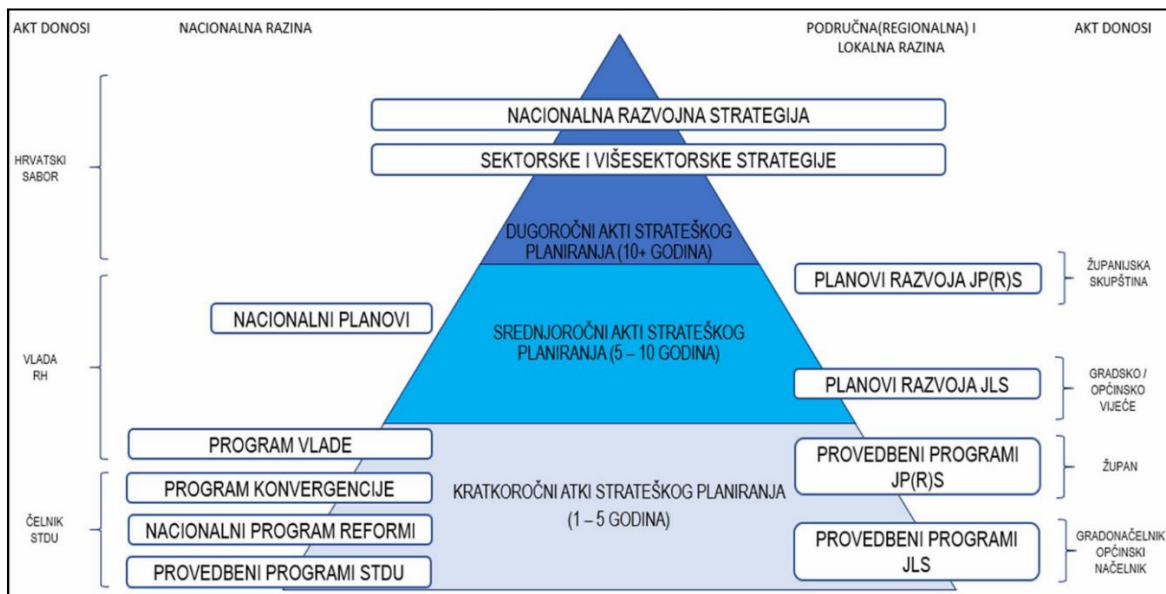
AKT DONOSI

NACIONALNA RAZINA

PODRUČNA(REGIONALNA) I LOKALNA RAZINA

AKT DONOSI

NACIONALNA RAZVOJNA STRATEGIJA

SEKTORSKE I VIŠESEKTORSKE STRATEGIJE

HRVATSKI SABOR

DUGOROČNI AKTI STRATEŠKOG PLANIRANJA (10+ GODINA)

PLANOVI RAZVOJA JP(R)S

ŽUPANIJSKA SKUPŠTINA

NACIONALNI PLANOVI

SREDNJOROČNI AKTI STRATEŠKOG PLANIRANJA (5 – 10 GODINA)

VLADA RH

PLANOVI RAZVOJA JLS

GRADSKO / OPĆINSKO VIJEĆE

PROGRAM VLADE

PROVEDBENI PROGRAMI JP(R)S

ŽUPAN

PROGRAM KONVERGENCIJE

KRATKOROČNI ATKI STRATEŠKOG PLANIRANJA (1 – 5 GODINA)

ČELNIK STDU

NACIONALNI PROGRAM REFORMI

PROVEDBENI PROGRAMI JLS

GRADONAČELNIK OPĆINSKI NAČELNIK

PROVEDBENI PROGRAMI STDU